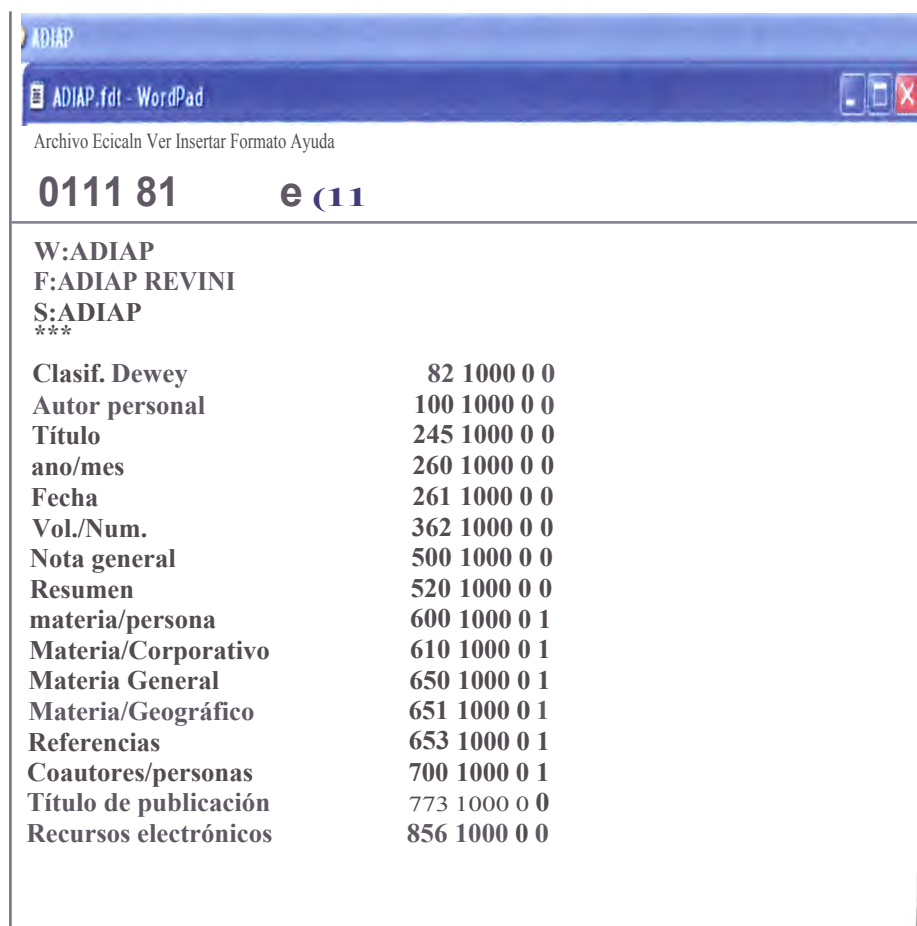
ADIAP

ADIAP.fdt - WordPad

Archivo Ecicaln Ver Insertar Formato Ayuda

0111 81 e (11

W:ADIAP
F:ADIAP REVINI
S:ADIAP
***

| | |
|---|---|
| Clasif. Dewey | 82 1000 0 0 |
| Autor personal | 100 1000 0 0 |
| Título | 245 1000 0 0 |
| ano/mes | 260 1000 0 0 |
| Fecha | 261 1000 0 0 |
| Vol./Num. | 362 1000 0 0 |
| Nota general | 500 1000 0 0 |
| Resumen | 520 1000 0 0 |
| materia/persona | 600 1000 0 1 |
| Materia/Corporativo | 610 1000 0 1 |
| Materia General | 650 1000 0 1 |
| Materia/Geográfico | 651 1000 0 1 |
| Referencias | 653 1000 0 1 |
| Coautores/personas | 700 1000 0 1 |
| Título de publicación | 773 1000 0 0 |
| Recursos electrónicos | 856 1000 0 0 |